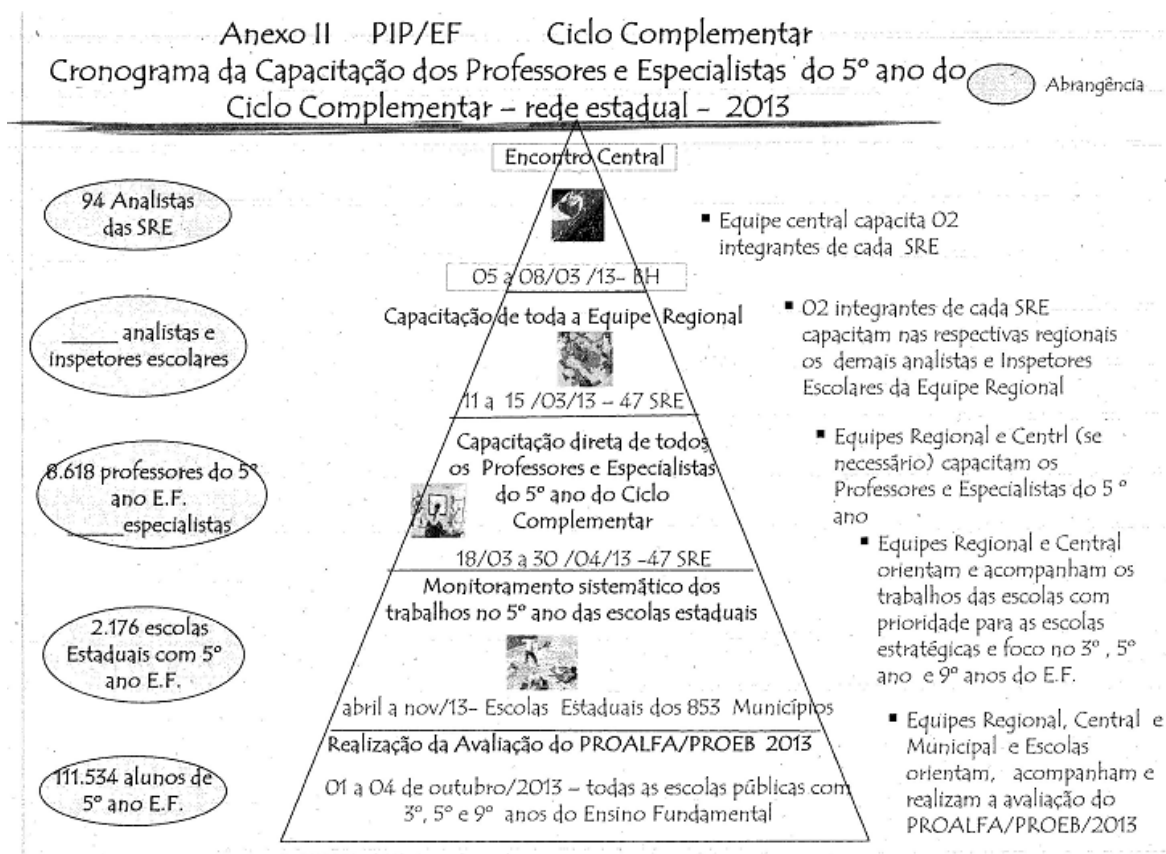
Anexo II PIP/EF Ciclo Complementar
Cronograma da Capacitação dos Professores e Especialistas do 5º ano do Ciclo Complementar – rede estadual - 2013

Abrangência

Encontro Central

05 a 08/03 /13- BH

Capacitação de toda a Equipe Regional

11 a 15 /03/13 – 47 SRE

Capacitação direta de todos os Professores e Especialistas do 5º ano do Ciclo Complementar

18/03 a 30 /04/13 -47 SRE

Monitoramento sistemático dos trabalhos no 5º ano das escolas estaduais

abril a nov/13- Escolas Estaduais dos 853 Municípios

Realização da Avaliação do PROALFA/PROEB 2013

01 a 04 de outubro/2013 – todas as escolas públicas com 3º, 5º e 9º anos do Ensino Fundamental

94 Analistas das SRE

_____ analistas e inspetores escolares

8.618 professores do 5º ano E.F. _____especialistas

2.176 escolas Estaduais com 5º ano E.F.

111.534 alunos de 5º ano E.F.

▪ Equipe central capacita 02 integrantes de cada SRE

▪ 02 integrantes de cada SRE capacitam nas respectivas regionais os demais analistas e Inspetores Escolares da Equipe Regional

▪ Equipes Regional e Centrl (se necessário) capacitam os Professores e Especialistas do 5 º ano

▪ Equipes Regional e Central orientam e acompanham os trabalhos das escolas com prioridade para as escolas estratégicas e foco no 3º , 5º ano e 9º anos do E.F.

▪ Equipes Regional, Central e Municipal e Escolas orientam, acompanham e realizam a avaliação do PROALFA/PROEB/2013